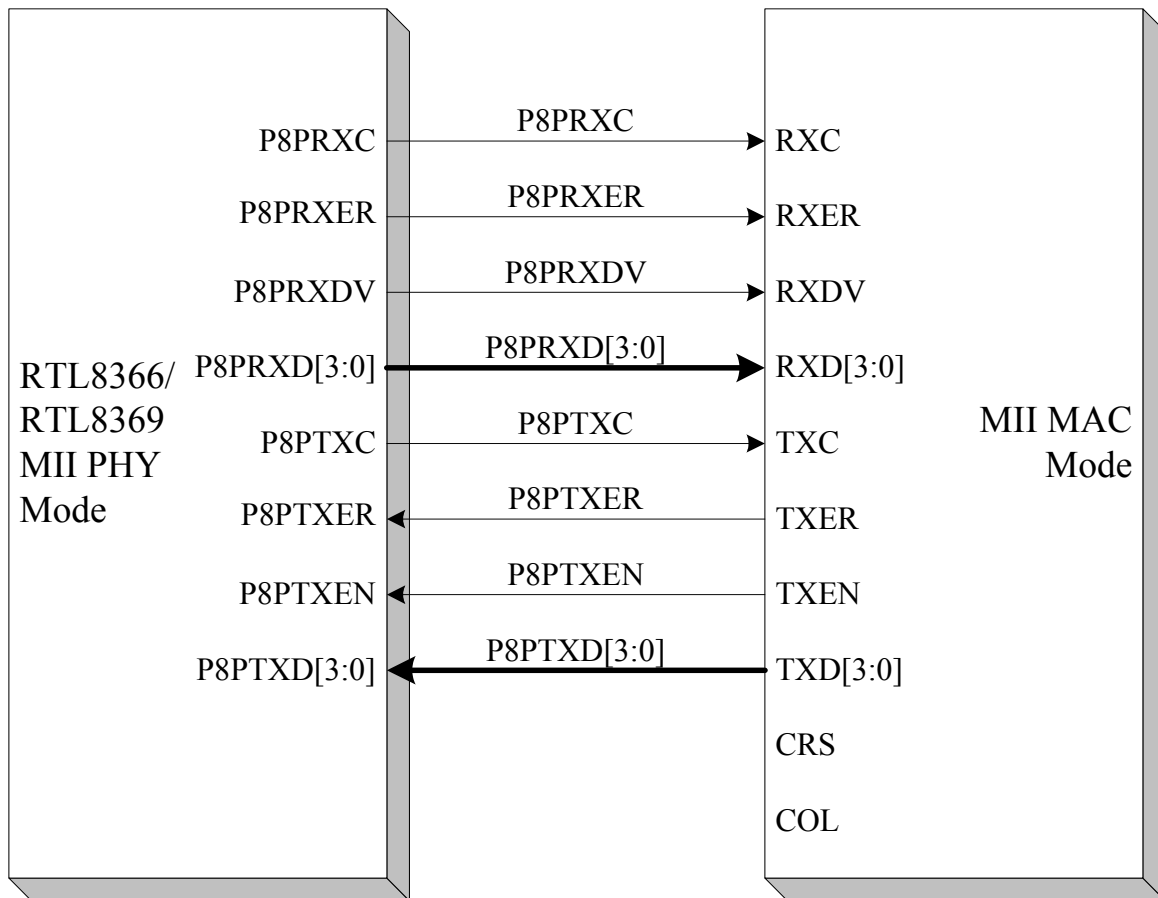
RTL8366/
RTL8369
MII PHY
Mode

P8PRXC
P8PRXER
P8PRXDV
P8PRXD[3:0]
P8PTXC
P8PTXER
P8PTXEN
P8PTXD[3:0]

P8PRXC
P8PRXER
P8PRXDV
P8PRXD[3:0]
P8PTXC
P8PTXER
P8PTXEN
P8PTXD[3:0]

RXC
RXER
RXDV
RXD[3:0]
TXC
TXER
TXEN
TXD[3:0]
CRS
COL

MII MAC
Mode